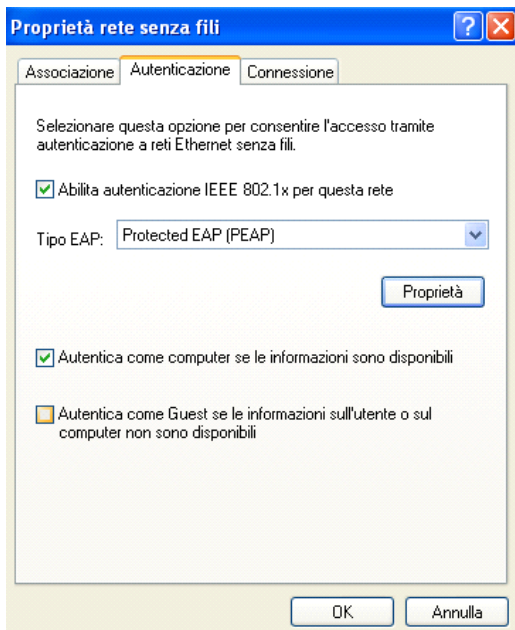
Proprietà rete senza fili

Associazione | Autenticazione | Connessione

Selezionare questa opzione per consentire l'accesso tramite autenticazione a reti Ethernet senza fili.

Abilita autenticazione IEEE 802.1x per questa rete

Tipo EAP: Protected EAP (PEAP)

Proprietà

Autentica come computer se le informazioni sono disponibili

Autentica come Guest se le informazioni sull'utente o sul computer non sono disponibili

OK

Annulla